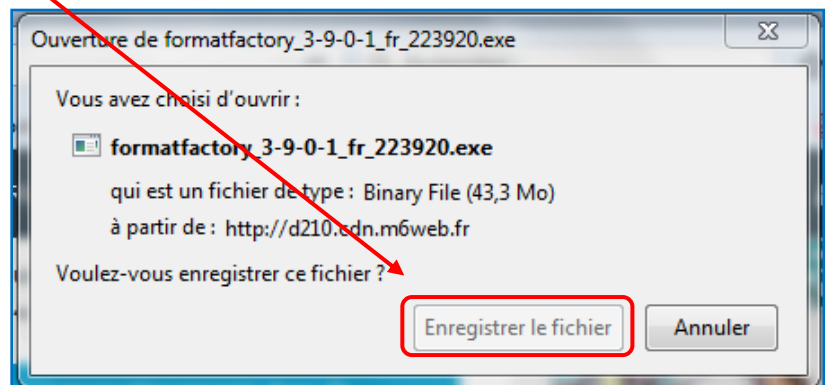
Ouverture de formatfactory_3-9-0-1_fr_223920.exe

Vous avez choisi d'ouvrir :

formatfactory_3-9-0-1_fr_223920.exe

qui est un fichier de type : Binary File (43,3 Mo)

à partir de : http://d210.cdn.m6web.fr

Voulez-vous enregistrer ce fichier ?

Enregistrer le fichier

Annuler